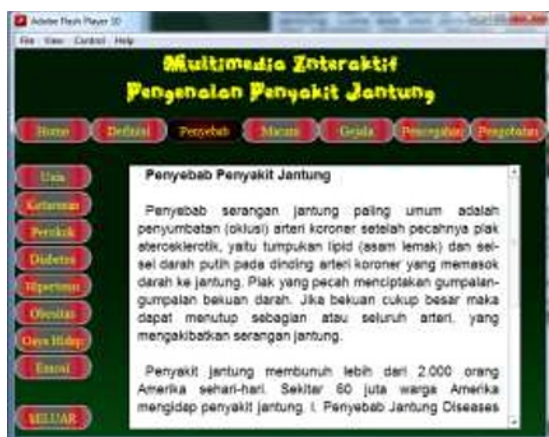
Adobe Flash Player 10
File View Control Help

Multimedia Interaktif
Pengenalan Penyakit Jantung

Home
Definisi
Penyebab
Macam
Gejala
Pencegahan
Pengobatan

Usia
Keturunan
Perokok
Diabetes
Hipertensi
Obesitas
Gaya Hidup
Emosi
KELUAR

Penyebab Penyakit Jantung

Penyebab serangan jantung paling umum adalah penyumbatan (oklusi) arteri koroner setelah pecahnya plak aterosklerotik, yaitu tumpukan lipid (asam lemak) dan sel-sel darah putih pada dinding arteri koroner yang memasok darah ke jantung. Plak yang pecah menciptakan gumpalan-gumpalan bekuan darah. Jika bekuan cukup besar maka dapat menutup sebagian atau seluruh arteri, yang mengakibatkan serangan jantung.

Penyakit jantung membunuh lebih dari 2.000 orang Amerika sehari-hari. Sekitar 60 juta warga Amerika mengidap penyakit jantung. I. Penyebab Jantung Diseases